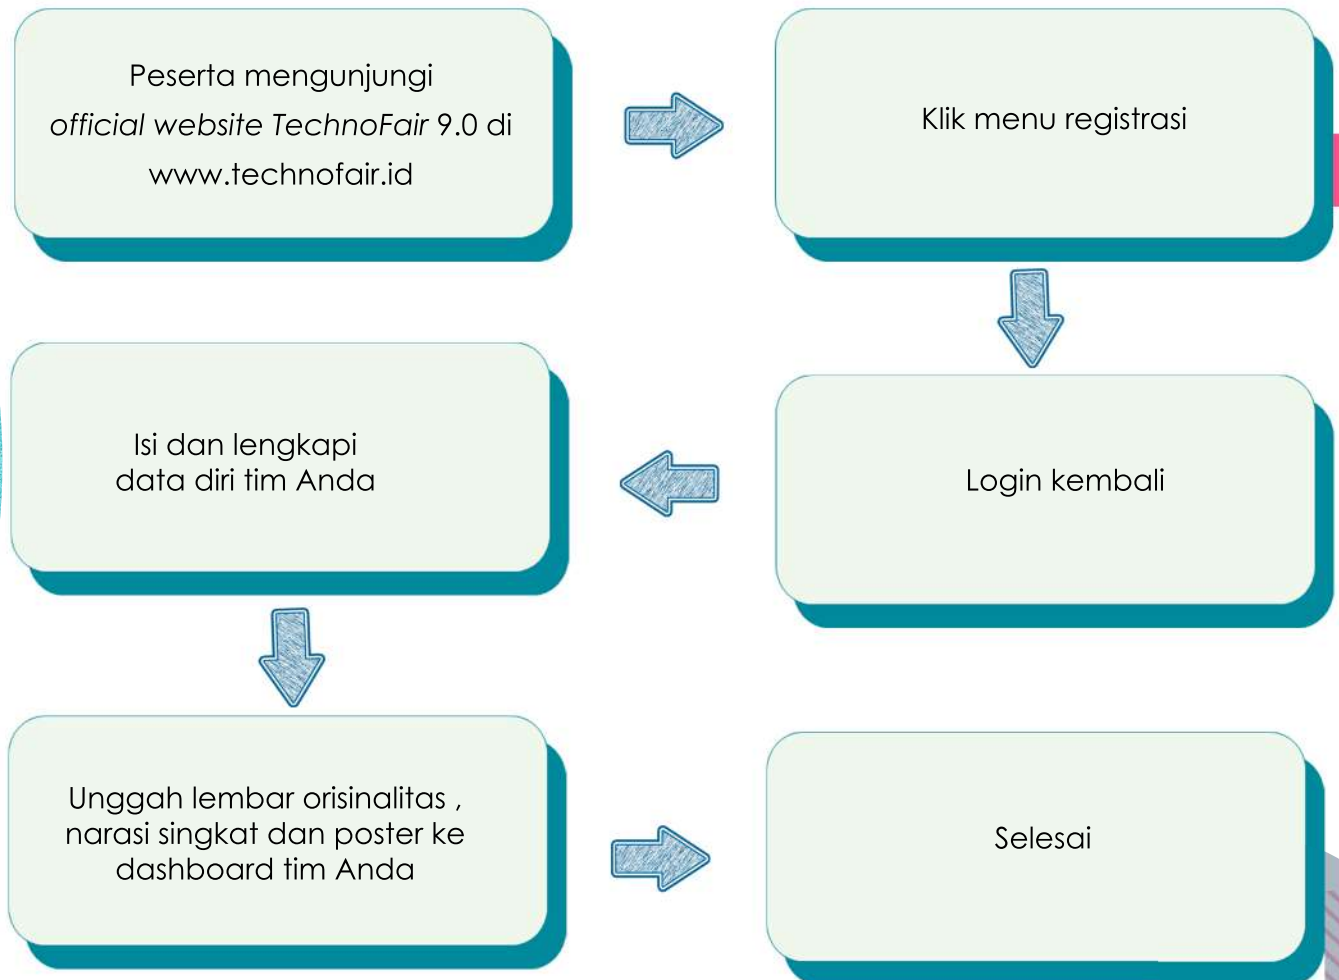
Peserta mengunjungi *official website TechnoFair* 9.0 di www.technofair.id

Klik menu registrasi

Login kembali

Isi dan lengkapi data diri tim Anda

Unggah lembar orisinalitas , narasi singkat dan poster ke dashboard tim Anda

Selesai